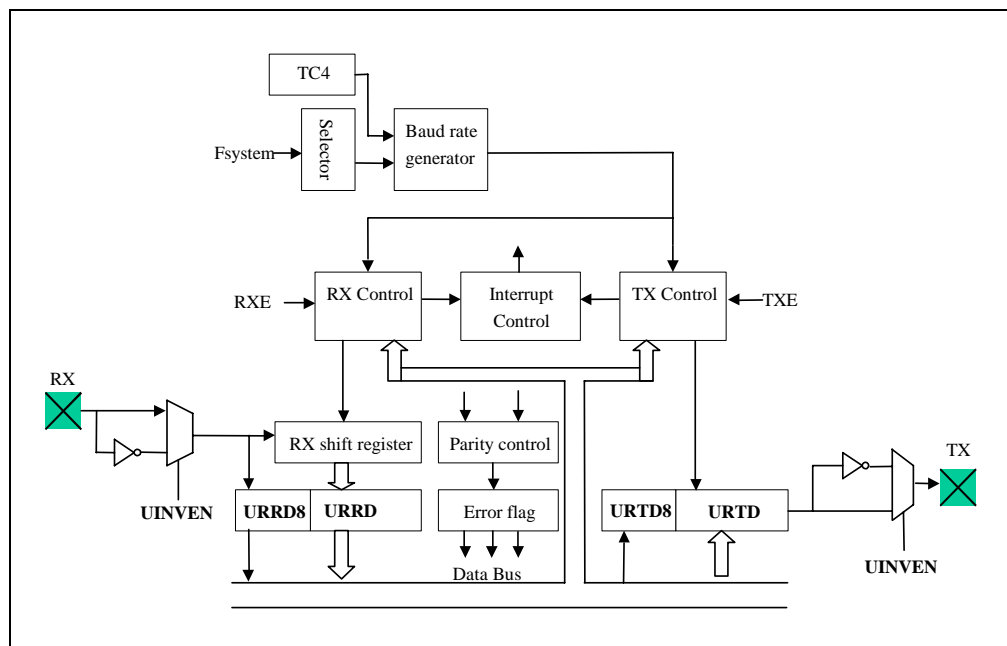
TC4

Selector

Baud rate generator

Fsystem

RX Control

Interrupt Control

TX Control

RXE

TXE

RX

RX shift register

Parity control

TX

UINVEN

URRD8

URRD

Error flag

URTD8

URTD

Data Bus

UINVEN